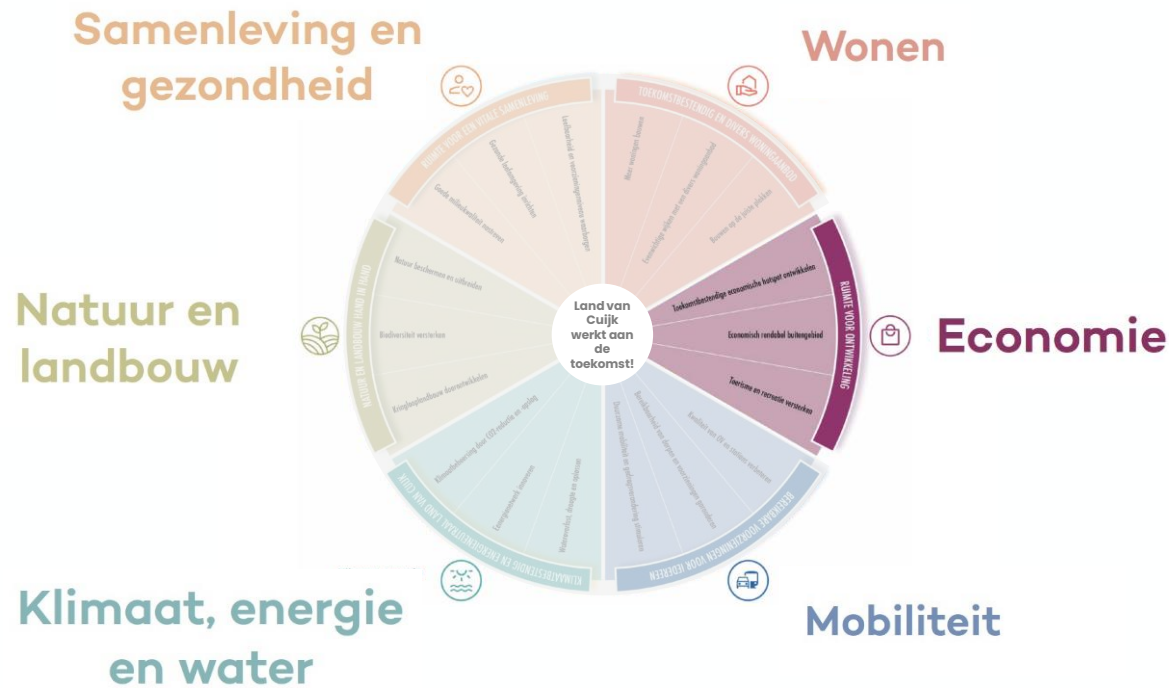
Samenleving en gezondheid

Wonen

Natuur en landbouw

Economie

Klimaat, energie en water

Mobiliteit

Land van Cuijk werkt aan de toekomst!

RUIMTE VOOR ONTWIKKELING

Toekomstbestendige economische hotspot ontwikkelen

Economisch rendabel buitengebied

Toerisme en recreatie versterken

TOEKOMSTBESTENDIG EN DIVERS WONINGAANBOD

Meer woningen bouwen

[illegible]

Bouwen op de juiste plekken

RUIMTE VOOR EEN VITALE SAMENLEVING

Goede leefomgeving creëren

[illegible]

Goede milieukwaliteit realiseren

NATUUR EN LANDBOUW HAND IN HAND

Natuur beschermen en uitbreiden

Biodiversiteit versterken

Kringlooplandbouw doorontwikkelen

KLIMAATBESTENDIG EN ENERGIENEUTRAAL LAND VAN CUIJK

Klimaatbeheersing door CO2-reductie en opslag

Energieneutraal innoveren

Watersysteem, droogte en opslaan

BEREIKBARE VOORZIENINGEN VOOR IEDEREEN

Kwaliteit van OV en fietsen verbeteren

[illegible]

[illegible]